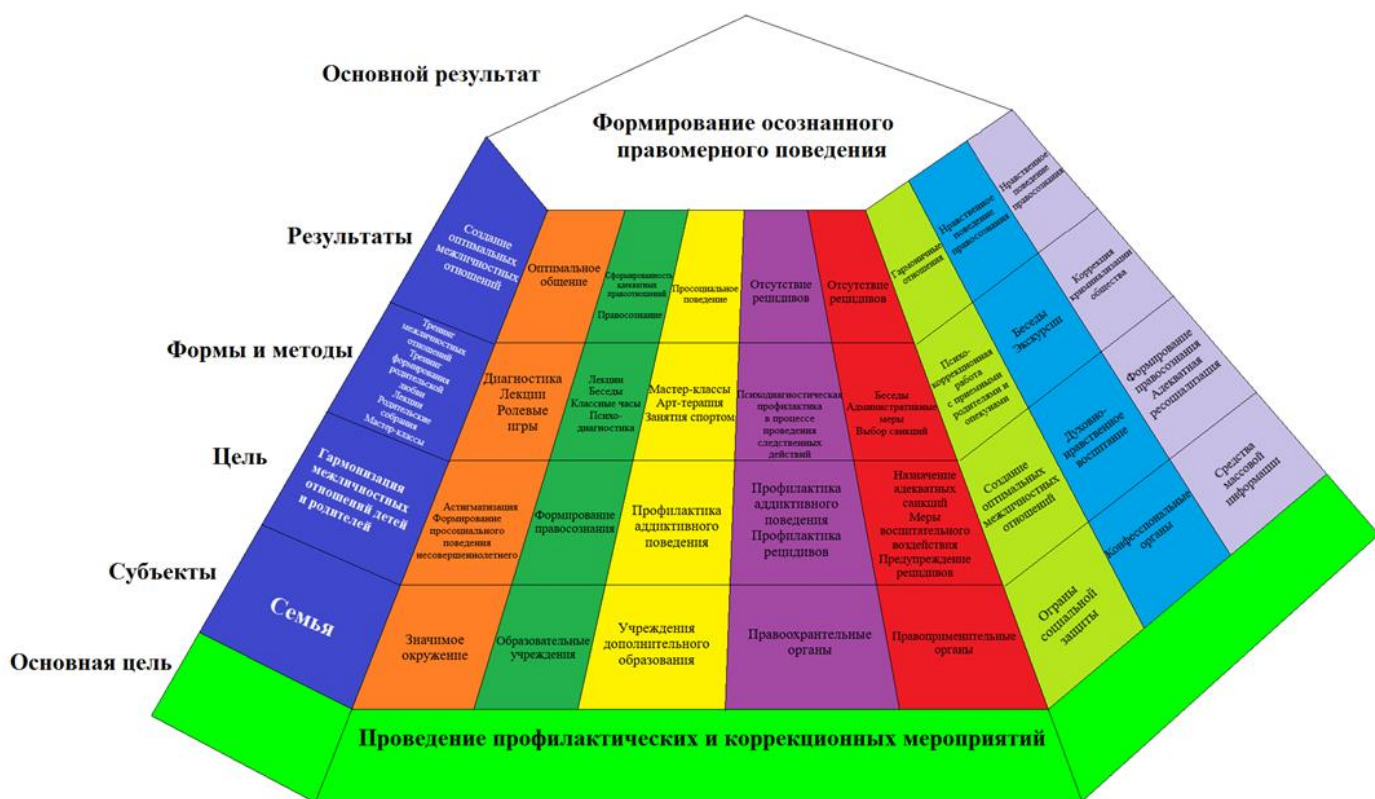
Основной результат

Формирование осознанного правомерного поведения

Результаты

Формы и методы

Цель

Субъекты

Основная цель

Создание оптимальных межличностных отношений

Тренинг межличностных отношений Тренинг формирования родительской любви Лекции Родительские собрания Мастер-классы

Гармонизация межличностных отношений детей и родителей

Семья

Оптимальное общение

Диагностика Лекции Ролевые игры

Астигматизация Формирование просоциального поведения несовершеннолетнего

Значимое окружение

Сформированность адекватных правоотношений

Правосознание

Лекции Беседы Классные часы Психо-диагностика

Формирование правосознания

Образовательные учреждения

Просоциальное поведение

Мастер-классы Арт-терапия Занятия спортом

Профилактика аддиктивного поведения

Учреждения дополнительного образования

Отсутствие рецидивов

Психодиагностическая профилактика в процессе проведения следственных действий

Профилактика аддиктивного поведения Профилактика рецидивов

Правоохранительные органы

Отсутствие рецидивов

Беседы Административные меры Выбор санкций

Назначение адекватных санкций Меры воспитательного воздействия Предупреждение рецидивов

Правоприменительные органы

Гармоничные отношения

Психо-коррекционная работа с приемными родителями и опекунами

Создание оптимальных межличностных отношений

Органы социальной защиты

Нравственное поведение правосознания

Беседы Экскурсии

Духовно-нравственное воспитание

Конфессиональные органы

Нравственное поведение правосознания

Коррекция криминализации общества

Формирование правосознания Адекватная ресоциализация

Средства массовой информации

Проведение профилактических и коррекционных мероприятий